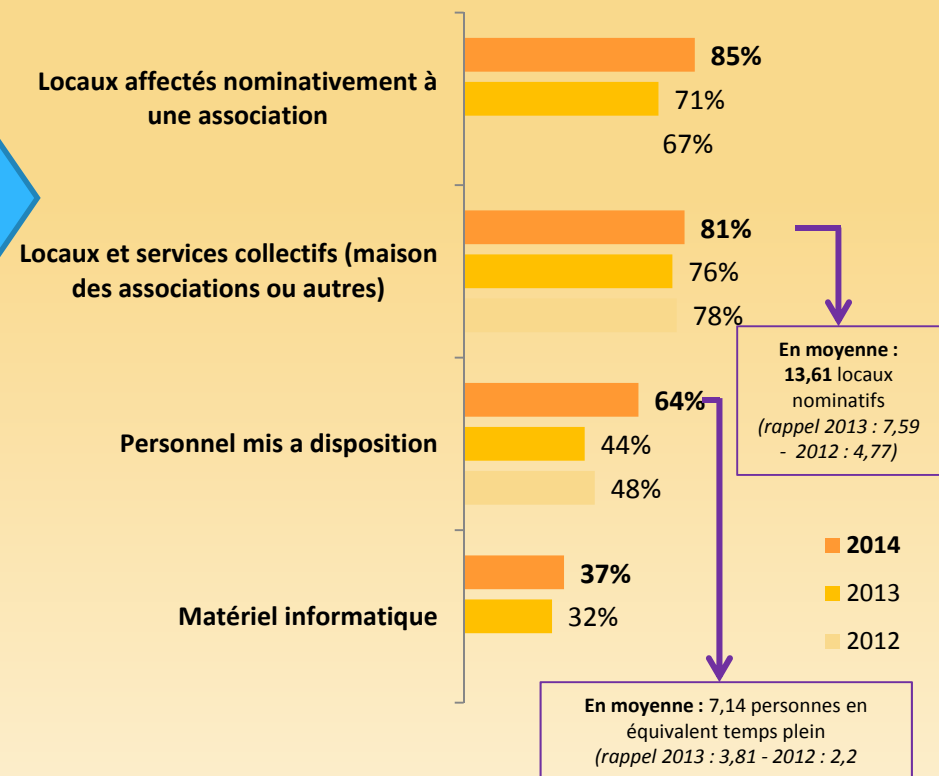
Locaux affectés nominativement à une association

85%

71%

67%

Locaux et services collectifs (maison des associations ou autres)

81%

76%

78%

Personnel mis a disposition

64%

44%

48%

Matériel informatique

37%

32%

En moyenne : 13,61 locaux nominatifs (rappel 2013 : 7,59 - 2012 : 4,77)

2014

2013

2012

En moyenne : 7,14 personnes en équivalent temps plein (rappel 2013 : 3,81 - 2012 : 2,2